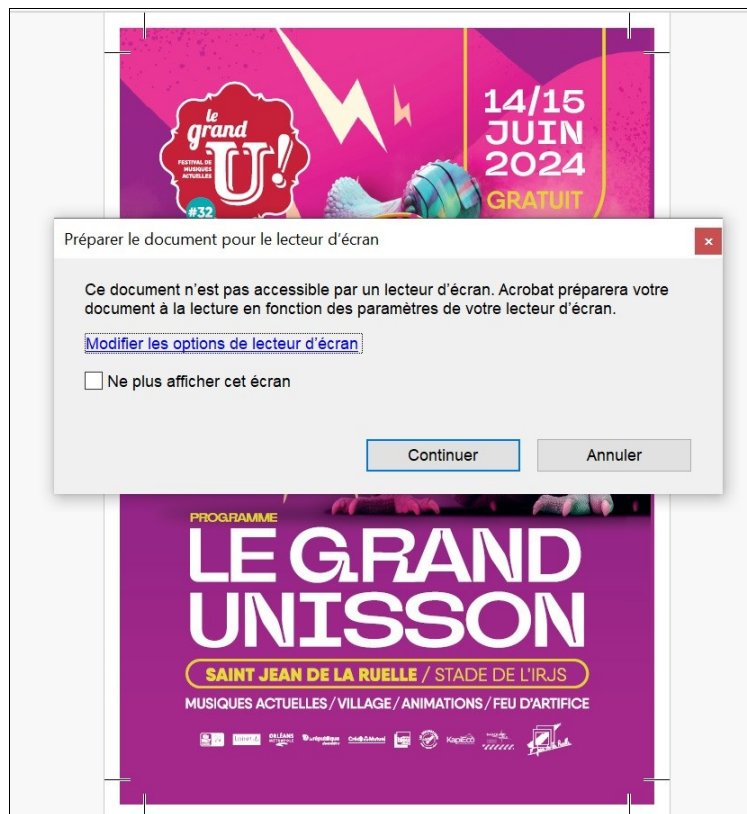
le grand U!
FESTIVAL DE MUSIQUES ACTUELLES
#32

14/15 JUIN 2024
GRATUIT

Préparer le document pour le lecteur d'écran

Ce document n'est pas accessible par un lecteur d'écran. Acrobat préparera votre document à la lecture en fonction des paramètres de votre lecteur d'écran.

Modifier les options de lecteur d'écran

Ne plus afficher cet écran

Continuer
Annuler

PROGRAMME
LE GRAND UNISSON
SAINT JEAN DE LA RUELLE / STADE DE L'IRJS
MUSIQUES ACTUELLES / VILLAGE / ANIMATIONS / FEU D'ARTIFICE

ORLÉANS MÉTROPOLE
KapiEco
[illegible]